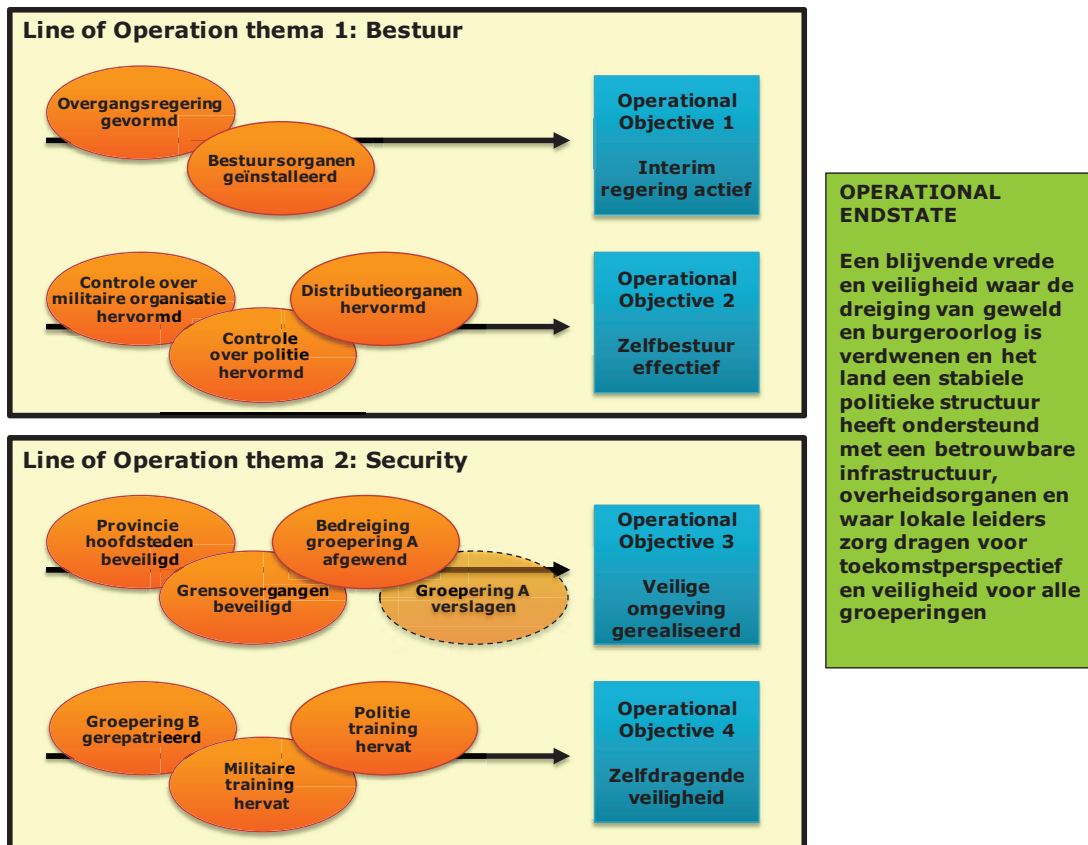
Line of Operation thema 1: Bestuur

Overgangsregering gevormd

Bestuursorganen geïnstalleerd

Operational Objective 1

Interim regering actief

Controle over militaire organisatie hervormd

Controle over politie hervormd

Distributieorganen hervormd

Operational Objective 2

Zelfbestuur effectief

Line of Operation thema 2: Security

Provincie hoofdsteden beveiligd

Grensovergangen beveiligd

Bedreiging groepering A afgewend

Groepering A verslagen

Operational Objective 3

Veilige omgeving gerealiseerd

Groepering B gerepatrieerd

Militaire training hervat

Politie training hervat

Operational Objective 4

Zelfdragende veiligheid

OPERATIONAL ENDSTATE

Een blijvende vrede en veiligheid waar de dreiging van geweld en burgeroorlog is verdwenen en het land een stabiele politieke structuur heeft ondersteund met een betrouwbare infrastructuur, overheidsorganen en waar lokale leiders zorg dragen voor toekomstperspectief en veiligheid voor alle groeperingen